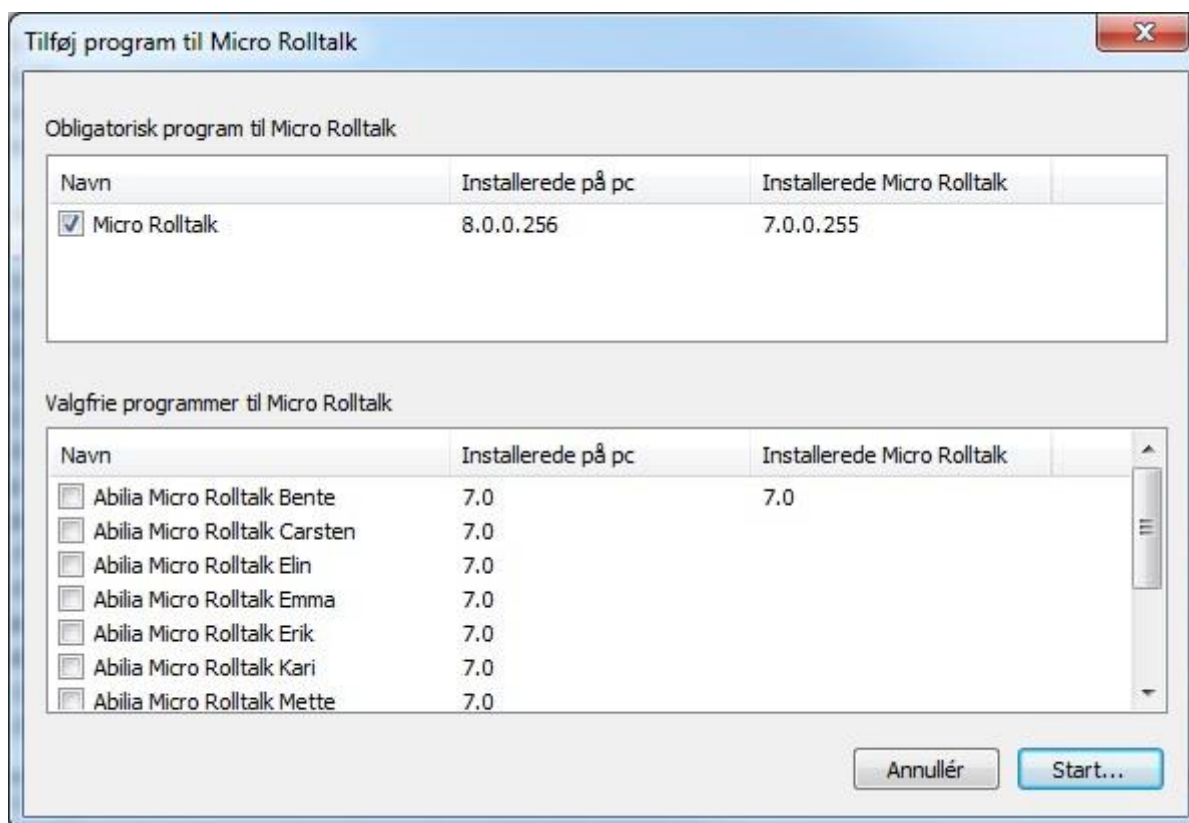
Tilføj program til Micro Rolltalk

Obligatorisk program til Micro Rolltalk

| Navn | Installerede på pc | Installerede Micro Rolltalk |
|---|---|---|
| Micro Rolltalk | 8.0.0.256 | 7.0.0.255 |

Valgfrie programmer til Micro Rolltalk

| Navn | Installerede på pc | Installerede Micro Rolltalk |
|---|---|---|
| Abilia Micro Rolltalk Bente | 7.0 | 7.0 |
| Abilia Micro Rolltalk Carsten | 7.0 | |
| Abilia Micro Rolltalk Elin | 7.0 | |
| Abilia Micro Rolltalk Emma | 7.0 | |
| Abilia Micro Rolltalk Erik | 7.0 | |
| Abilia Micro Rolltalk Kari | 7.0 | |
| Abilia Micro Rolltalk Mette | 7.0 | |

Annullér Start...